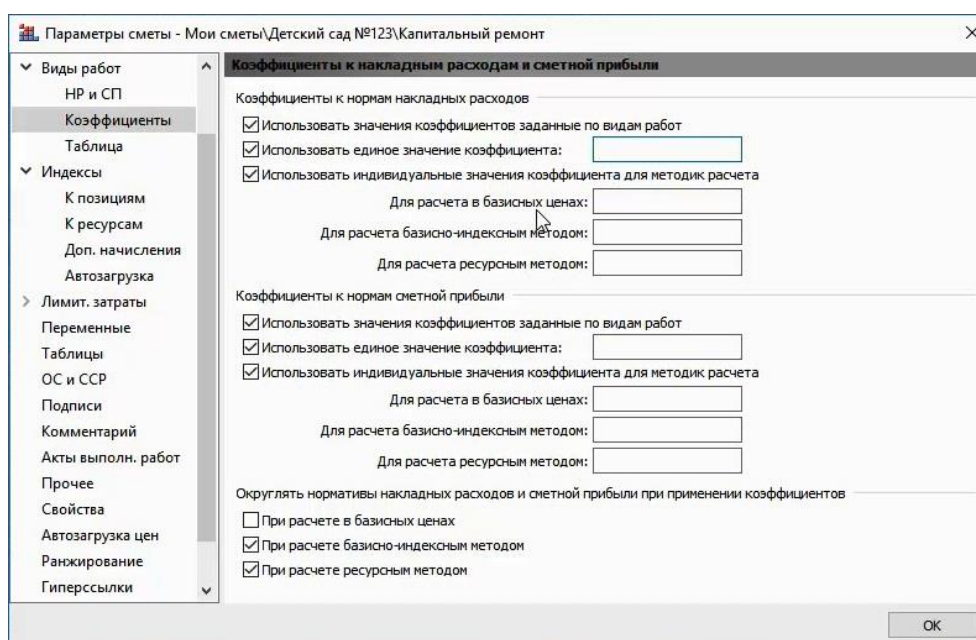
Параметры сметы - Мои сметы\Детский сад №123\Капитальный ремонт

Виды работ
НР и СП
Коэффициенты
Таблица
Индексы
К позициям
К ресурсам
Доп. начисления
Автозагрузка
Лимит. затраты
Переменные
Таблицы
ОС и ССР
Подписи
Комментарий
Акты выполн. работ
Прочее
Свойства
Автозагрузка цен
Ранжирование
Гиперссылки

Коэффициенты к накладным расходам и сметной прибыли

Коэффициенты к нормам накладных расходов
Использовать значения коэффициентов заданные по видам работ
Использовать единое значение коэффициента:
Использовать индивидуальные значения коэффициента для методик расчета
Для расчета в базисных ценах:
Для расчета базисно-индексным методом:
Для расчета ресурсным методом:

Коэффициенты к нормам сметной прибыли
Использовать значения коэффициентов заданные по видам работ
Использовать единое значение коэффициента:
Использовать индивидуальные значения коэффициента для методик расчета
Для расчета в базисных ценах:
Для расчета базисно-индексным методом:
Для расчета ресурсным методом:

Округлять нормативы накладных расходов и сметной прибыли при применении коэффициентов
При расчете в базисных ценах
При расчете базисно-индексным методом
При расчете ресурсным методом

OK